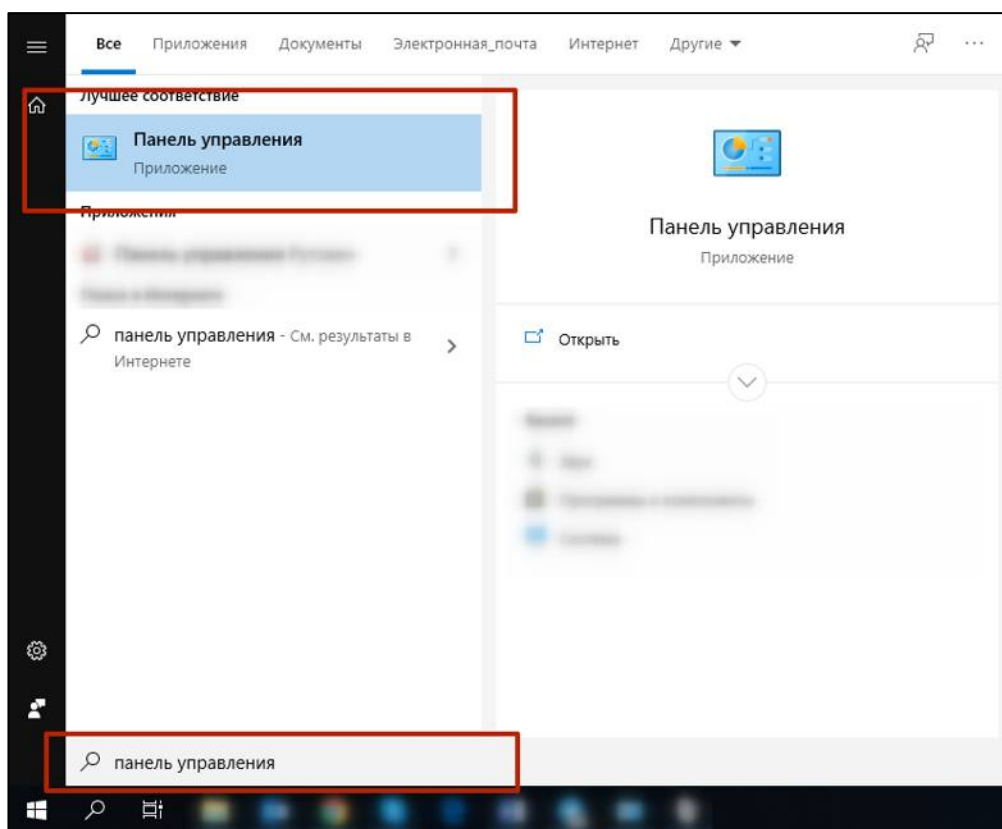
Все Приложения Документы Электронная_почта Интернет Другие ▾

Лучшее соответствие

Панель управления
Приложение

Приложения

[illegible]

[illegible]

панель управления - См. результаты в Интернете

Панель управления
Приложение

Открыть

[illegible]

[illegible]

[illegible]

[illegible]

панель управления